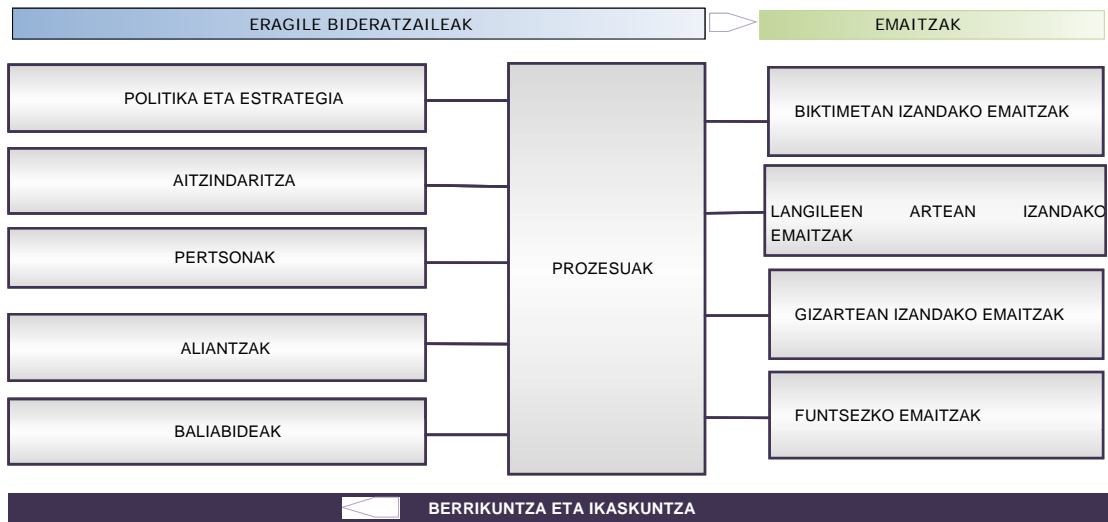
ERAGILE BIDERATZAILEAK

EMAITZAK

POLITIKA ETA ESTRATEGIA

AITZINDARITZA

PERTSONAK

ALIANTZAK

BALIABIDEAK

PROZESUAK

BIKTIMETAN IZANDAKO EMAITZAK

LANGILEEN ARTEAN IZANDAKO EMAITZAK

GIZARTEAN IZANDAKO EMAITZAK

FUNTSEZKO EMAITZAK

BERRIKUNTZA ETA IKASKUNTZA